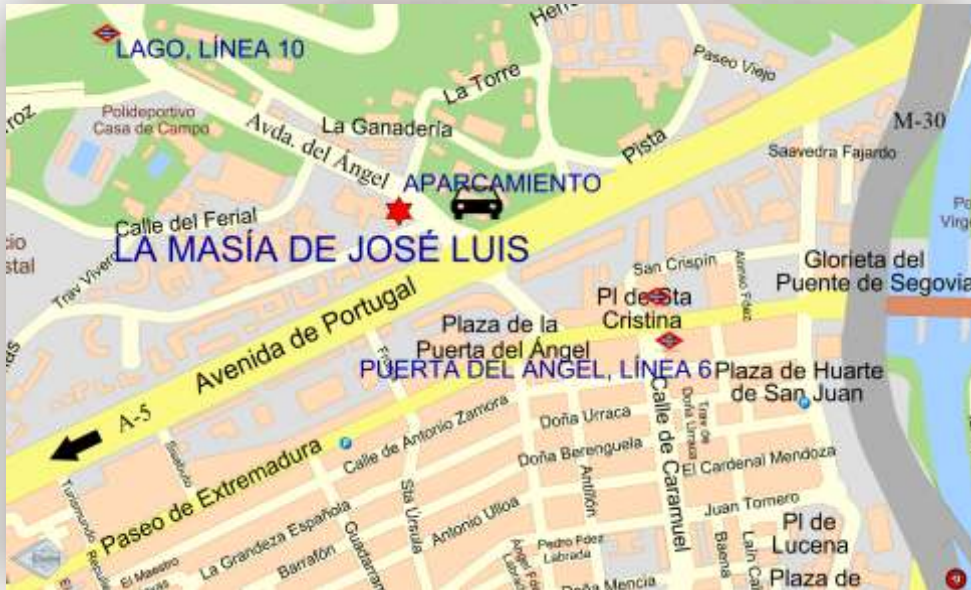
LAGO, LÍNEA 10
Polideportivo Casa de Campo
La Torre
Paseo Viejo
La Ganadería
Avda. del Ángel
Pista
M-30
Saavedra Fajardo
APARCAMIENTO
Calle del Ferial
LA MASÍA DE JOSÉ LUIS
Trav Vivero
Glorieta del Puente de Segovia
San Crispín
Alonso Pérez
Pl de Sta Cristina
Avenida de Portugal
Plaza de la Puerta del Ángel
PUERTA DEL ÁNGEL, LÍNEA 6
Plaza de Huarte de San Juan
A-5
Calle de Antonio Zamora
Doña Urraca
Calle de Caramuel
Doña Urraca
Doña Berenguela
El Cardenal Mendoza
Paseo de Extremadura
Antillón
Juan Tornero
Sta Úrsula
Antonio Ulloa
Pl de Lucena
La Grandeza Española
Barrafón
Guadarrama
Pedro Fdez Labrada
Baena
Laín Calvo
Plaza de
El Maestro
Doña Mencía
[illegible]